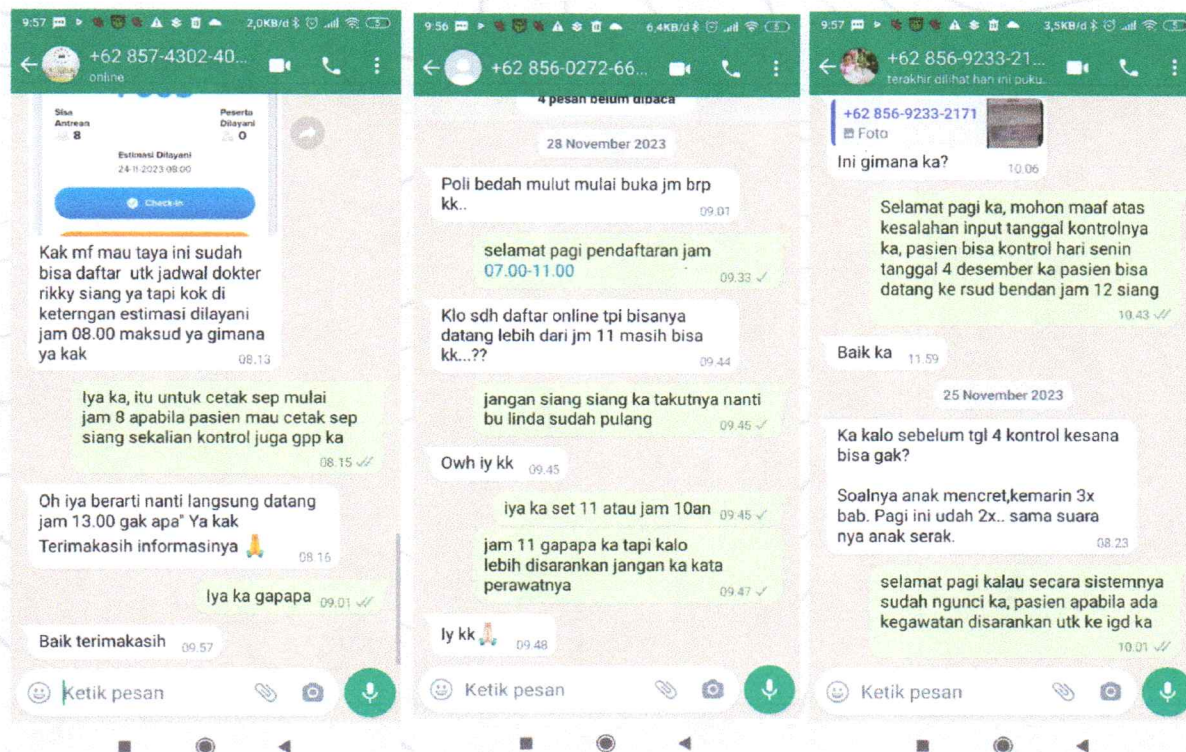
9:57 2,0KB/d

+62 857-4302-40...
online

Sisa Antrean 8

Peserta Dilayani 0

Estimasi Dilayani
24-11-2023 08:00

Check-in

Kak mf mau taya ini sudah bisa daftar utk jadwal dokter rikky siang ya tapi kok di keterngan estimasi dilayani jam 08.00 maksud ya gimana ya kak 08.13

Iya ka, itu untuk cetak sep mulai jam 8 apabila pasien mau cetak sep siang sekalian kontrol juga gpp ka 08.15

Oh iya berarti nanti langsung datang jam 13.00 gak apa" Ya kak Terimakasih informasinya 🙏 08.16

Iya ka gapapa 09.01

Baik terimakasih 09.57

Ketik pesan

9:56 6,4KB/d

+62 856-0272-66...

4 pesan belum dibaca

28 November 2023

Poli bedah mulut mulai buka jm brp kk.. 09.01

selamat pagi pendaftaran jam 07.00-11.00 09.33

Klo sdh daftar online tpi bisanya datang lebih dari jm 11 masih bisa kk...?? 09.44

jangan siang siang ka takutnya nanti bu linda sudah pulang 09.45

Owh iy kk 09.45

iya ka set 11 atau jam 10an 09.45

jam 11 gapapa ka tapi kalo lebih disarankan jangan ka kata perawatnya 09.47

Iy kk 🙏 09.48

Ketik pesan

9:57 3,5KB/d

+62 856-9233-21...
terakhir dilihat hari ini pukul...

+62 856-9233-2171
Foto

Ini gimana ka? 10.06

Selamat pagi ka, mohon maaf atas kesalahan input tanggal kontrolnya ka, pasien bisa kontrol hari senin tanggal 4 desember ka pasien bisa datang ke rsud bendan jam 12 siang 10.43

Baik ka 11.59

25 November 2023

Ka kalo sebelum tgl 4 kontrol kesana bisa gak?

Soalnya anak mencret,kemarin 3x bab. Pagi ini udah 2x.. sama suara nya anak serak. 08.23

selamat pagi kalau secara sistemnya sudah ngunci ka, pasien apabila ada kegawatan disarankan utk ke igd ka 10.01

Ketik pesan